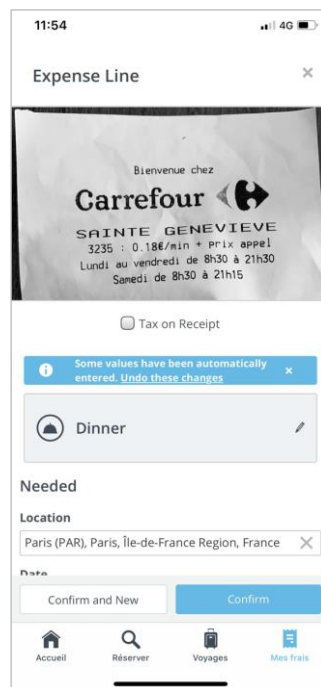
11:54
4G

Expense Line
×

Bienvenue chez
Carrefour
SAINTE GENEVIEVE
3235 : 0.18€/min + prix appel
Lundi au vendredi de 8h30 à 21h30
Samedi de 8h30 à 21h15

Tax on Receipt

Some values have been automatically entered. Undo these changes
×

Dinner

Needed

Location
Paris (PAR), Paris, Île-de-France Region, France

Date

Confirm and New
Confirm

Accueil
Réserver
Voyages
Mes frais